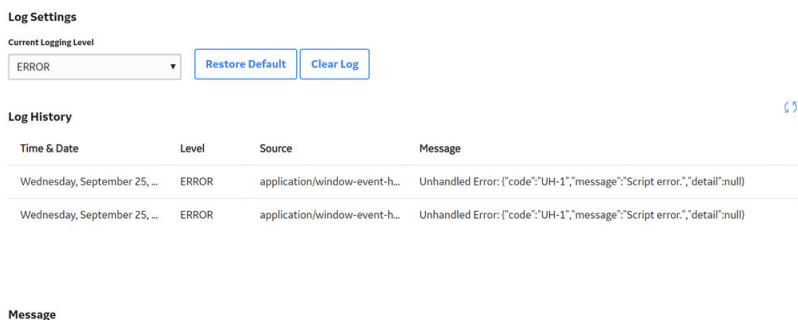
Log Settings

Current Logging Level

ERROR

Restore Default

Clear Log

Log History

| Time & Date | Level | Source | Message |
|---|---|---|---|
| Wednesday, September 25, ... | ERROR | application/window-event-h... | Unhandled Error: {"code":"UH-1","message":"Script error.","detail":null} |
| Wednesday, September 25, ... | ERROR | application/window-event-h... | Unhandled Error: {"code":"UH-1","message":"Script error.","detail":null} |

Message